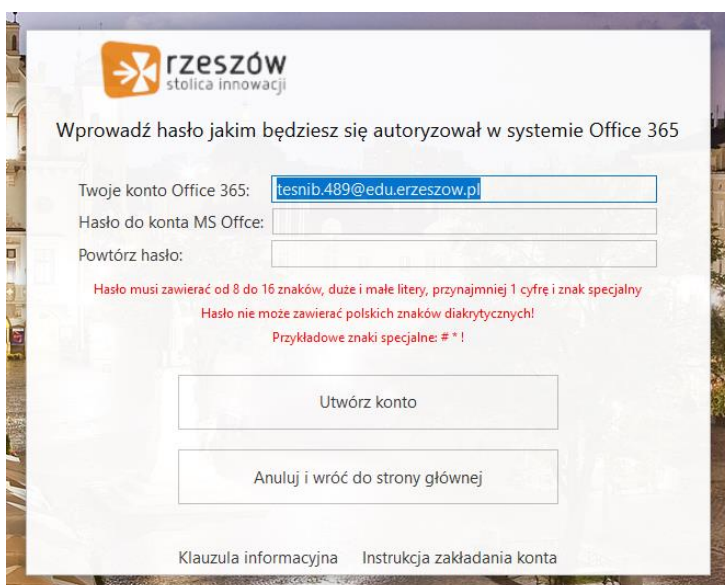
rzeszów
stolica innowacji

Wprowadź hasło jakim będziesz się autoryzował w systemie Office 365

Twoje konto Office 365: tesnib.489@edu.erzeszow.pl
Hasło do konta MS Offce:
Powtórz hasło:

Hasło musi zawierać od 8 do 16 znaków, duże i małe litery, przynajmniej 1 cyfrę i znak specjalny
Hasło nie może zawierać polskich znaków diakrytycznych!
Przykładowe znaki specjalne: # * !

Utwórz konto

Anuluj i wróć do strony głównej

Klauzula informacyjna Instrukcja zakładania konta